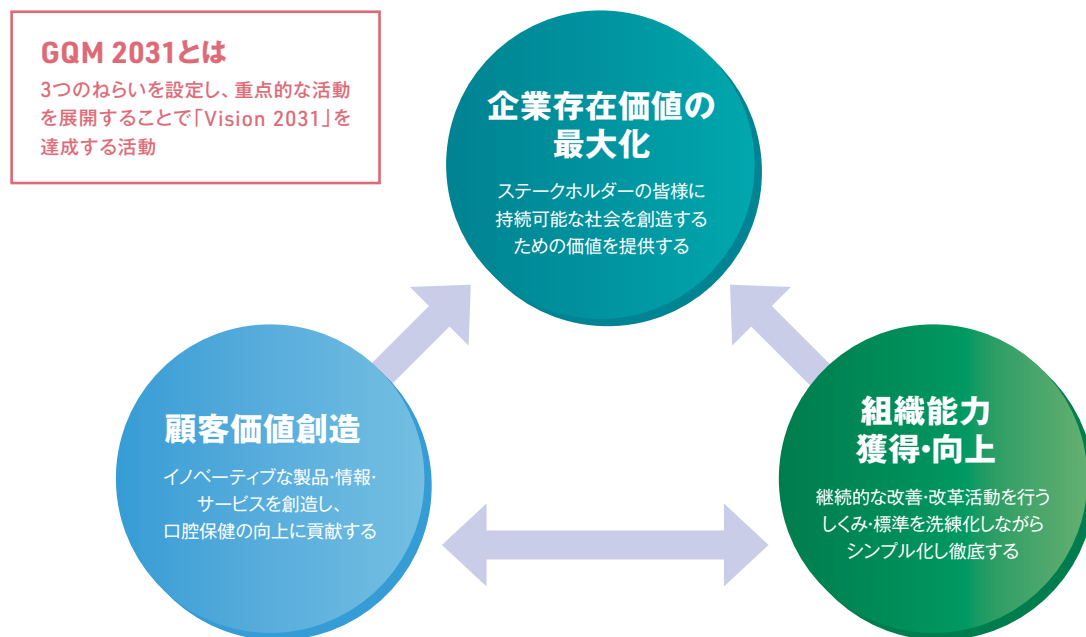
GQM 2031とは
3つのねらいを設定し、重点的な活動を展開することで「Vision 2031」を達成する活動

企業存在価値の最大化
ステークホルダーの皆様に持続可能な社会を創造するための価値を提供する

顧客価値創造
イノベーティブな製品・情報・サービスを創造し、口腔保健の向上に貢献する

組織能力獲得・向上
継続的な改善・改革活動を行うしくみ・標準を洗練化しながらシンプル化し徹底する